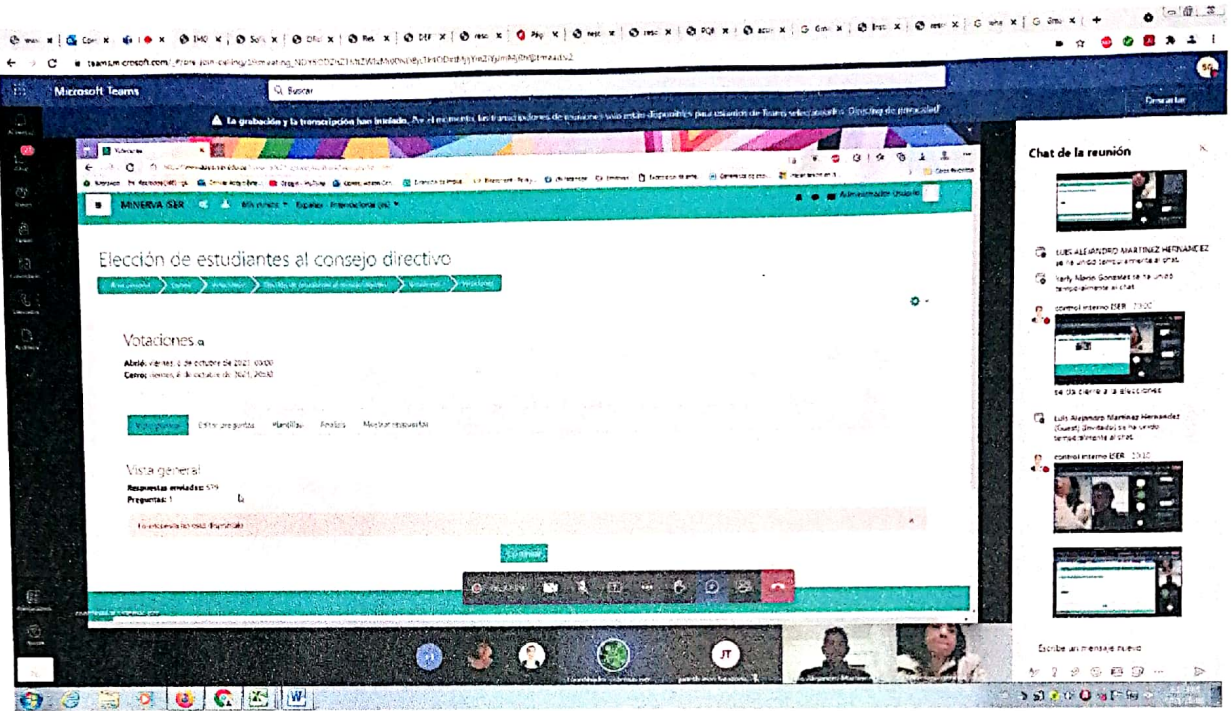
Microsoft Teams

Q Buscar

Descartar

La grabación y la transcripción han iniciado. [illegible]

Chat de la reunión

MINERVA ISER

Elección de estudiantes al consejo directivo

Votaciones

Abrió: viernes, 8 de octubre de 2021, 00:00
Cerró: viernes, 8 de octubre de 2021, 20:30

Vista general
Respuestas enviadas: 579
Preguntas: 1

La encuesta no está disponible

Continuar

LUIS ALEJANDRO MARTINEZ HERNANDEZ se ha unido temporalmente al chat.

Yarly Maria Gonzalez se ha unido temporalmente al chat.

control interno ISER 20:30

se da cierre a la elecciones

Luis Alejandro Martinez Hernandez (Guest) (Invitado) se ha unido temporalmente al chat.

control interno ISER 20:30

Escribe un mensaje nuevo

JT